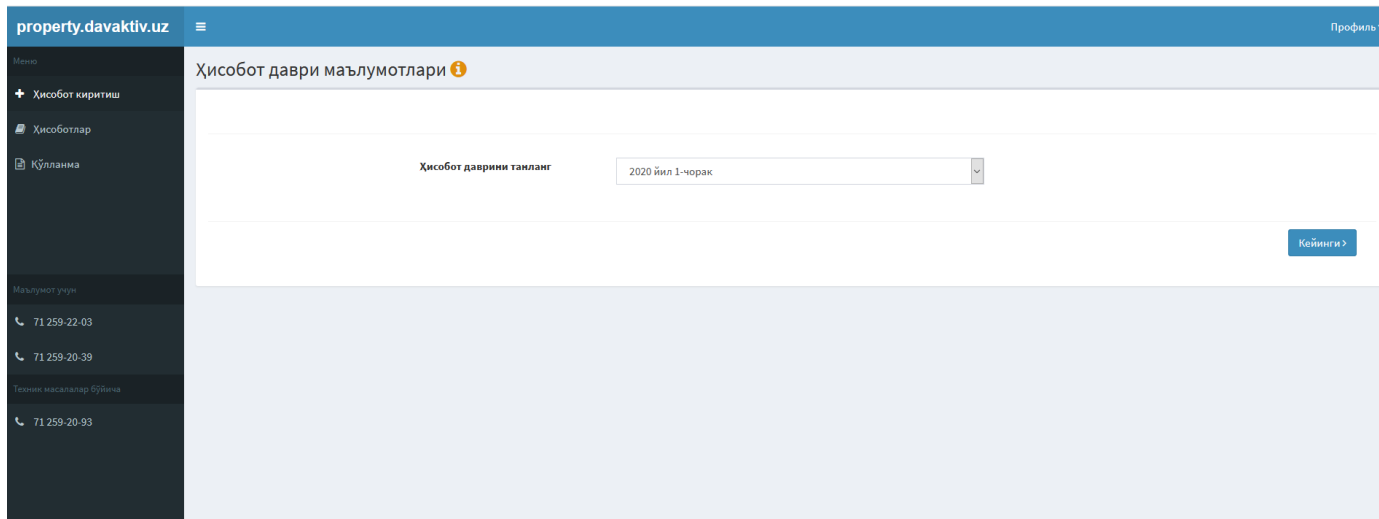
property.davaktiv.uz

Профиль

Меню

Ҳисобот киритиш

Ҳисоботлар

Қўлланма

Маълумот учун

71 259-22-03

71 259-20-39

Техник масалалар бўйича

71 259-20-93

Ҳисобот даври маълумотлари

Ҳисобот даврини танланг

2020 йил 1-чорак

Кейинги ›